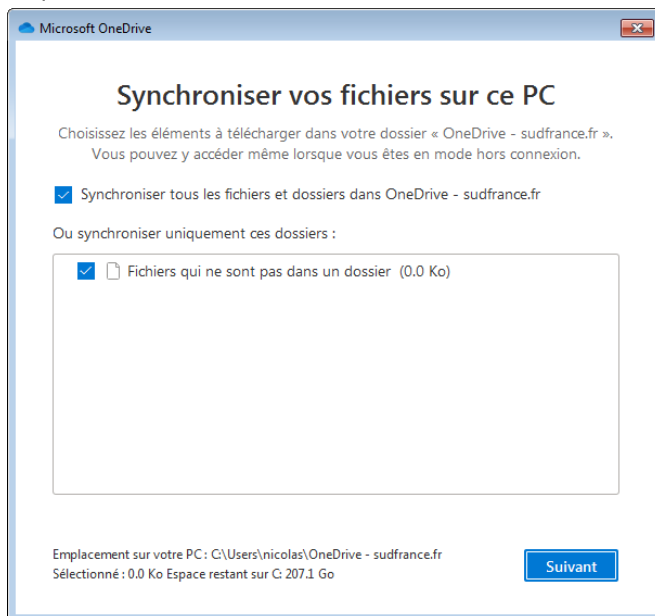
Microsoft OneDrive

Synchroniser vos fichiers sur ce PC

Choisissez les éléments à télécharger dans votre dossier « OneDrive - sudfrance.fr ». Vous pouvez y accéder même lorsque vous êtes en mode hors connexion.

Synchroniser tous les fichiers et dossiers dans OneDrive - sudfrance.fr

Ou synchroniser uniquement ces dossiers :

Fichiers qui ne sont pas dans un dossier (0.0 Ko)

Emplacement sur votre PC : C:\Users\nicolas\OneDrive - sudfrance.fr
Sélectionné : 0.0 Ko Espace restant sur C: 207.1 Go

Suivant